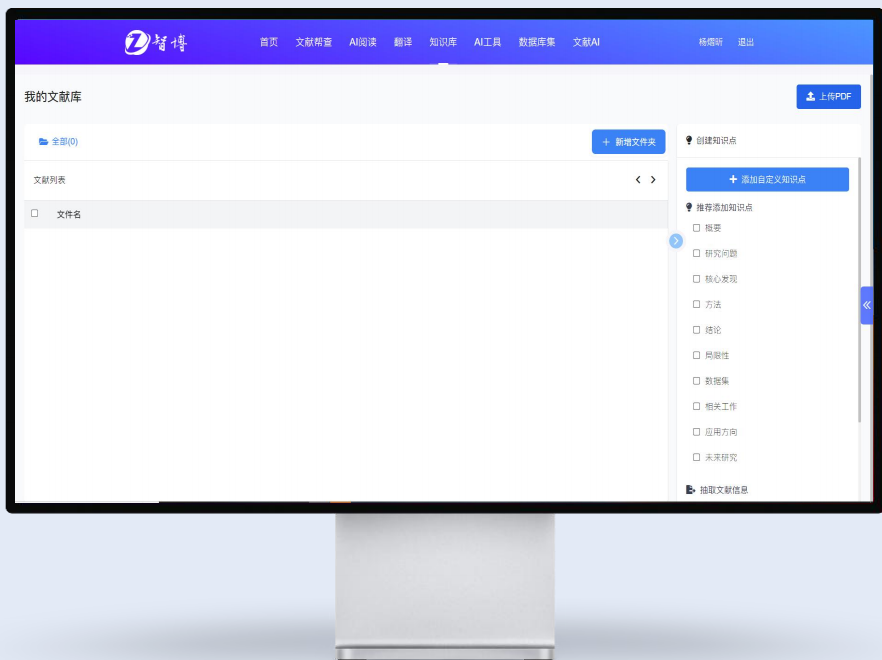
智博

首页 文献帮查 AI阅读 翻译 知识库 AI工具 数据库集 文献AI

杨熠昕 退出

我的文献库

上传PDF

全部(0)

新增文件夹

文献列表

文件名

创建知识点

添加自定义知识点

推荐添加知识点

摘要

研究问题

核心发现

方法

结论

局限性

数据集

相关工作

应用方向

未来研究

抽取文献信息